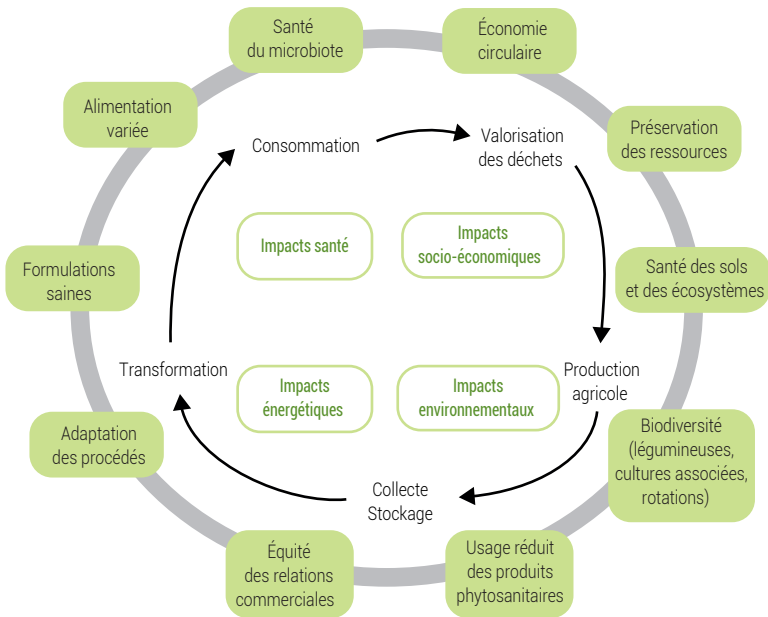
Santé du microbiote

Économie circulaire

Préservation des ressources

Santé des sols et des écosystèmes

Biodiversité (légumineuses, cultures associées, rotations)

Usage réduit des produits phytosanitaires

Équité des relations commerciales

Adaptation des procédés

Formulations saines

Alimentation variée

Consommation

Valorisation des déchets

Production agricole

Collecte Stockage

Transformation

Impacts santé

Impacts socio-économiques

Impacts énergétiques

Impacts environnementaux